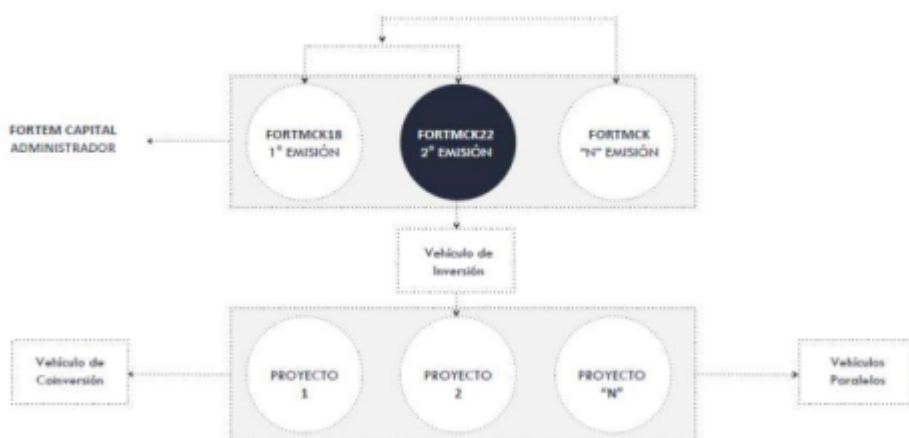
FORTEM CAPITAL ADMINISTRADOR

FORTMCK18 1° EMISIÓN

FORTMCK22 2° EMISIÓN

FORTMCK "N" EMISIÓN

Vehículo de Inversión

Vehículo de Coinversión

PROYECTO 1

PROYECTO 2

PROYECTO "N"

Vehículos Paralelos